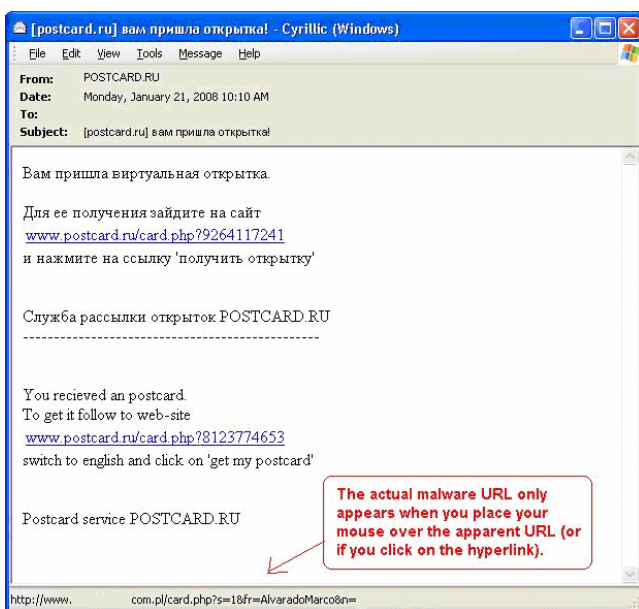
[postcard.ru] вам пришла открытка! - Cyrillic (Windows)

File Edit View Tools Message Help

From: POSTCARD.RU
Date: Monday, January 21, 2008 10:10 AM
To:
Subject: [postcard.ru] вам пришла открытка!

Вам пришла виртуальная открытка.

Для ее получения зайдите на сайт
www.postcard.ru/card.php?9264117241
и нажмите на ссылку 'получить открытку'

Служба рассылки открыток POSTCARD.RU
--------------------------------------------------

You recieved an postcard.
To get it follow to web-site
www.postcard.ru/card.php?8123774653
switch to english and click on 'get my postcard'

Postcard service POSTCARD.RU

The actual malware URL only appears when you place your mouse over the apparent URL (or if you click on the hyperlink).

http://www. com.pl/card.php?s=1&fr=AlvaradoMarco&n=